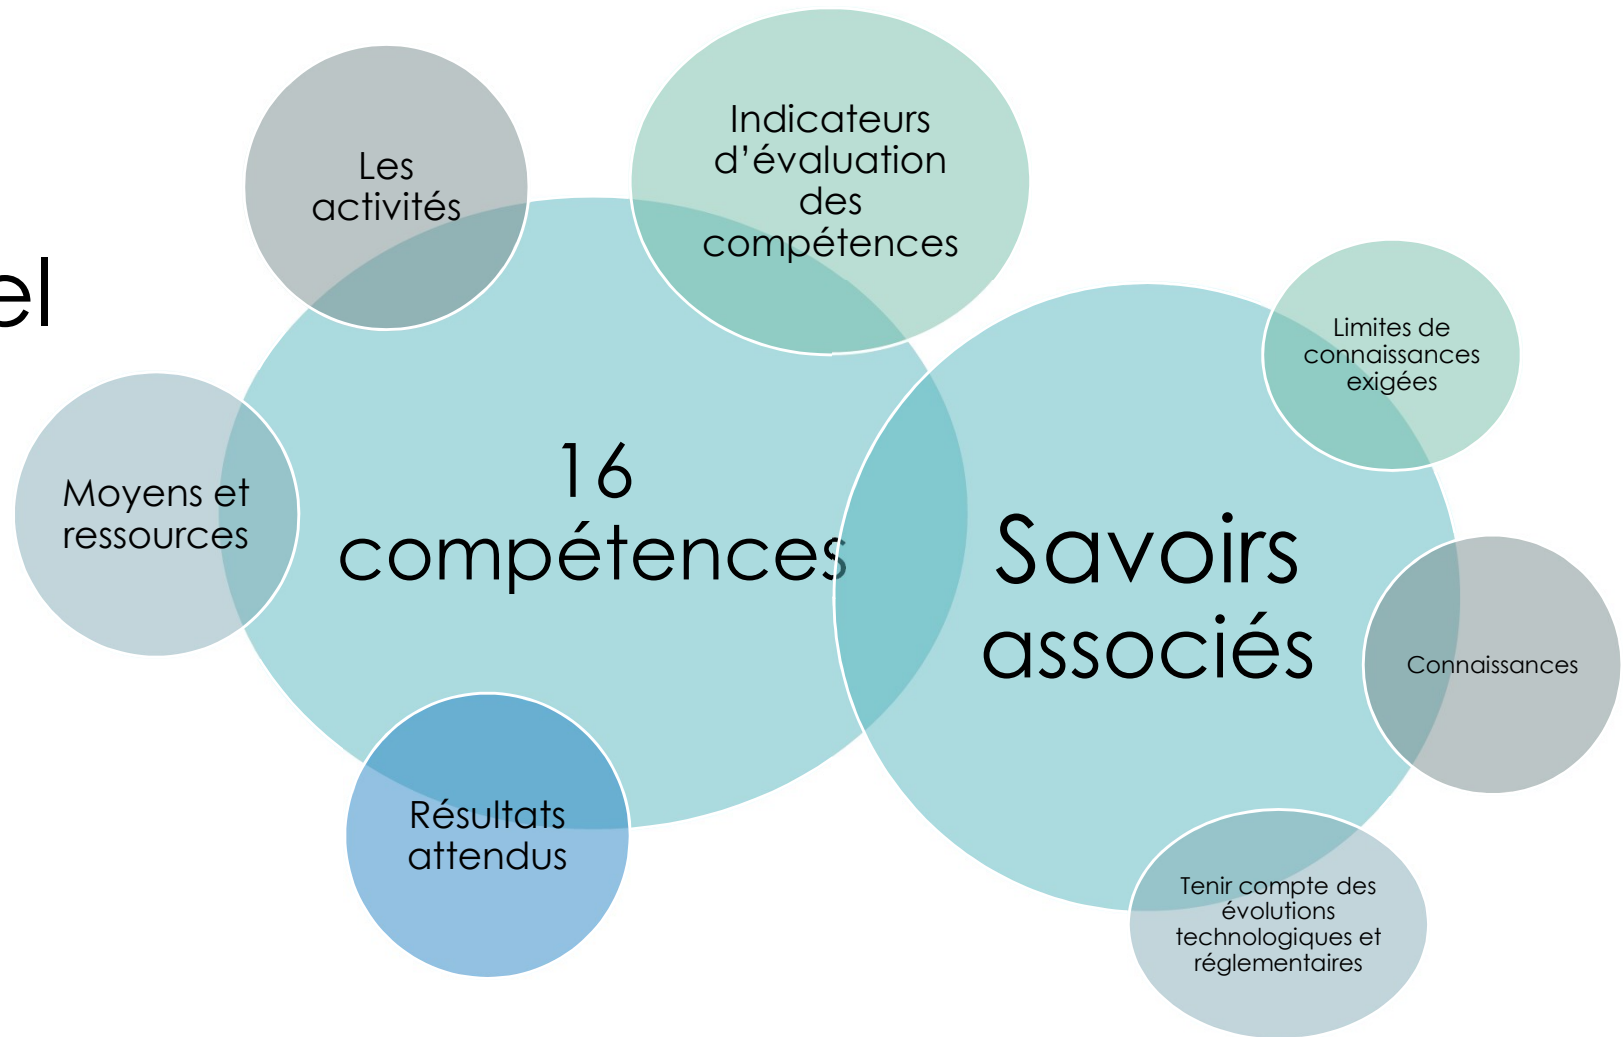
el

Les activités

Indicateurs d’évaluation des compétences

Moyens et ressources

16 compétences

Résultats attendus

Savoirs associés

Limites de connaissances exigées

Connaissances

Tenir compte des évolutions technologiques et réglementaires